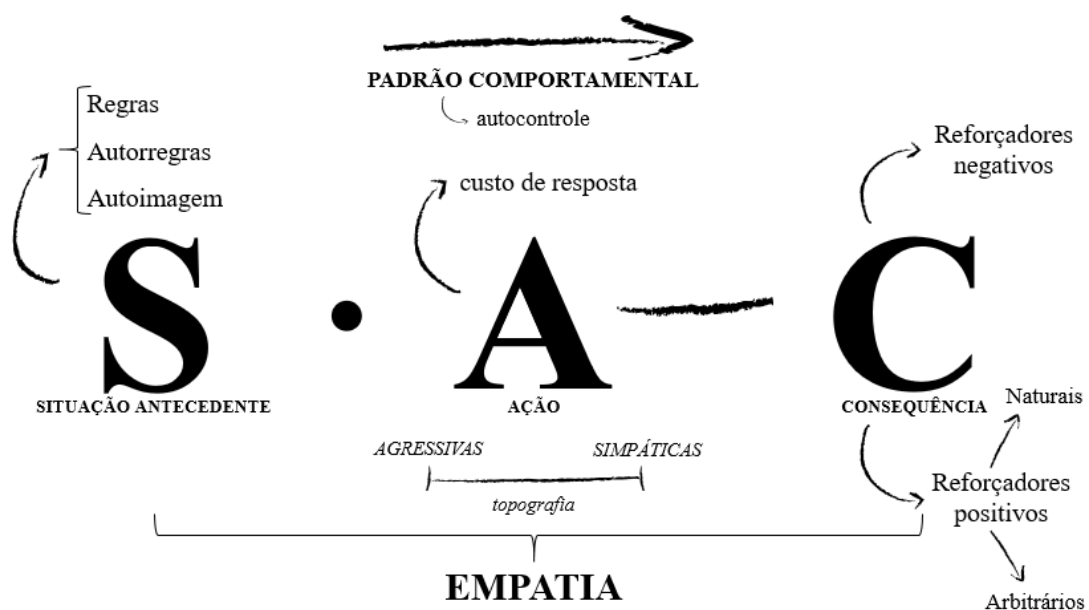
PADRÃO COMPORTAMENTAL

autocontrole

Regras

Autorregras

Autoimagem

custo de resposta

Reforçadores negativos

S · A — C

SITUAÇÃO ANTECEDENTE

AÇÃO

CONSEQUÊNCIA

Naturais

AGRESSIVAS

SIMPÁTICAS

topografia

Reforçadores positivos

Arbitrários

EMPATIA